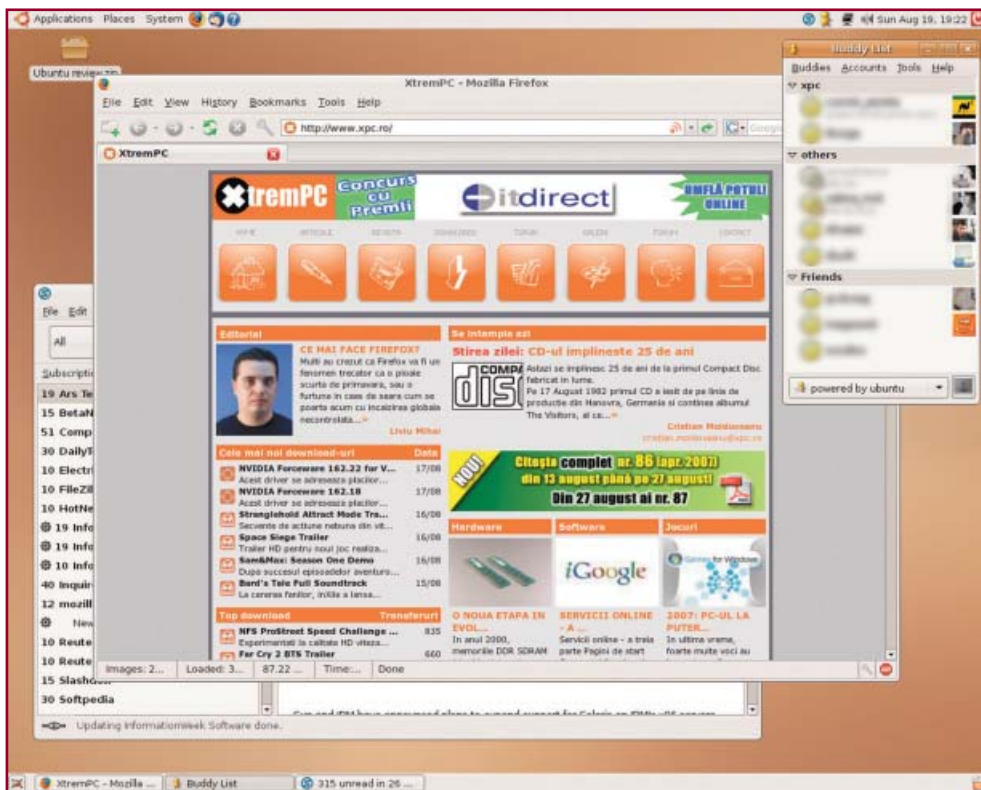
Applications Places System

Sun Aug 19, 19:22

Ubuntu review.zip

XtremPC - Mozilla Firefox

File Edit View History Bookmarks Tools Help

http://www.xpc.ro/

XtremPC

XtremPC Concurs cu Premii

itdirect

UMFLĂ PETUL! ONLINE

Editorial

CE MAI FACE FIREFOX?

Multi au crezut ca Firefox va fi un fenomen trecator ca o ploaie scurta de primavara, sau o furtuna in ceas de seara cum se poarta acum cu incalzirea globala necontrolata...»

Liviu Mihai

Se intampla azi

Stirea zilei: CD-ul implineste 25 de ani

Astazi se implinesc 25 de ani de la primul Compact Disc fabricat in lume.

Pe 17 August 1982 primul CD a iesit de pe linia de productie din Hanovra, Germania si continea albumul The Visitors, al ca...»

Cristian Moldoveanu

cristian.moldoveanu@xpc.ro

COMPACT disc

Cele mai noi download-uri

Data

NVIDIA Forceware 162.22 for V... 17/08

Acest driver se adreseaza placilor...

NVIDIA Forceware 162.18 17/08

Acest driver se adreseaza placilor...

Stronghold Attract Mode Tra... 16/08

Secvente de actiune nebuna din vit...

Space Siege Trailer 16/08

Trailer HD pentru noul joc realiza...

Sam&Max: Season One Demo 16/08

Dupa succesul episoadelor aventuru...

Bard's Tale Full Soundtrack 15/08

La cererea fanilor, inXile a lansa...

NOU!

Citeşte complet nr. 86 (apr. 2007) din 13 august până pe 27 august! Din 27 august ai nr. 87

Hardware

Software

Jocuri

Top download

Transferuri

NFS ProStreet Speed Challenge ... 835

Experimentati la calitate HD viteza...

Far Cry 2 BTS Trailer 660

O NOUA ETAPA IN EVOL...

In anul 2000, memoriile DDR SDRAM

SERVICII ONLINE - A ...

Servicii online - a treia parte Pagini de start

2007: PC-UL LA PUTER...

In ultima vreme, foarte multe voci au

iGoogle

Images: 2... Loaded: 3... 87.22 ... Time:... Done

File Edit

All

Subscriptio

19 Ars Te

15 BetaN

51 Comp

30 DailyT

10 Electr

10 FileZil

10 HotNe

19 Info

19 Info

10 Info

40 Inquir

12 mozill

New

10 Reute

10 Reute

15 Slashd

30 Softpedia

Updating InformationWeek Software done.

Buddy List

Buddies Accounts Tools Help

xpc

others

Friends

powered by ubuntu

XtremPC - Mozilla ...

Buddy List

315 unread in 26 ...